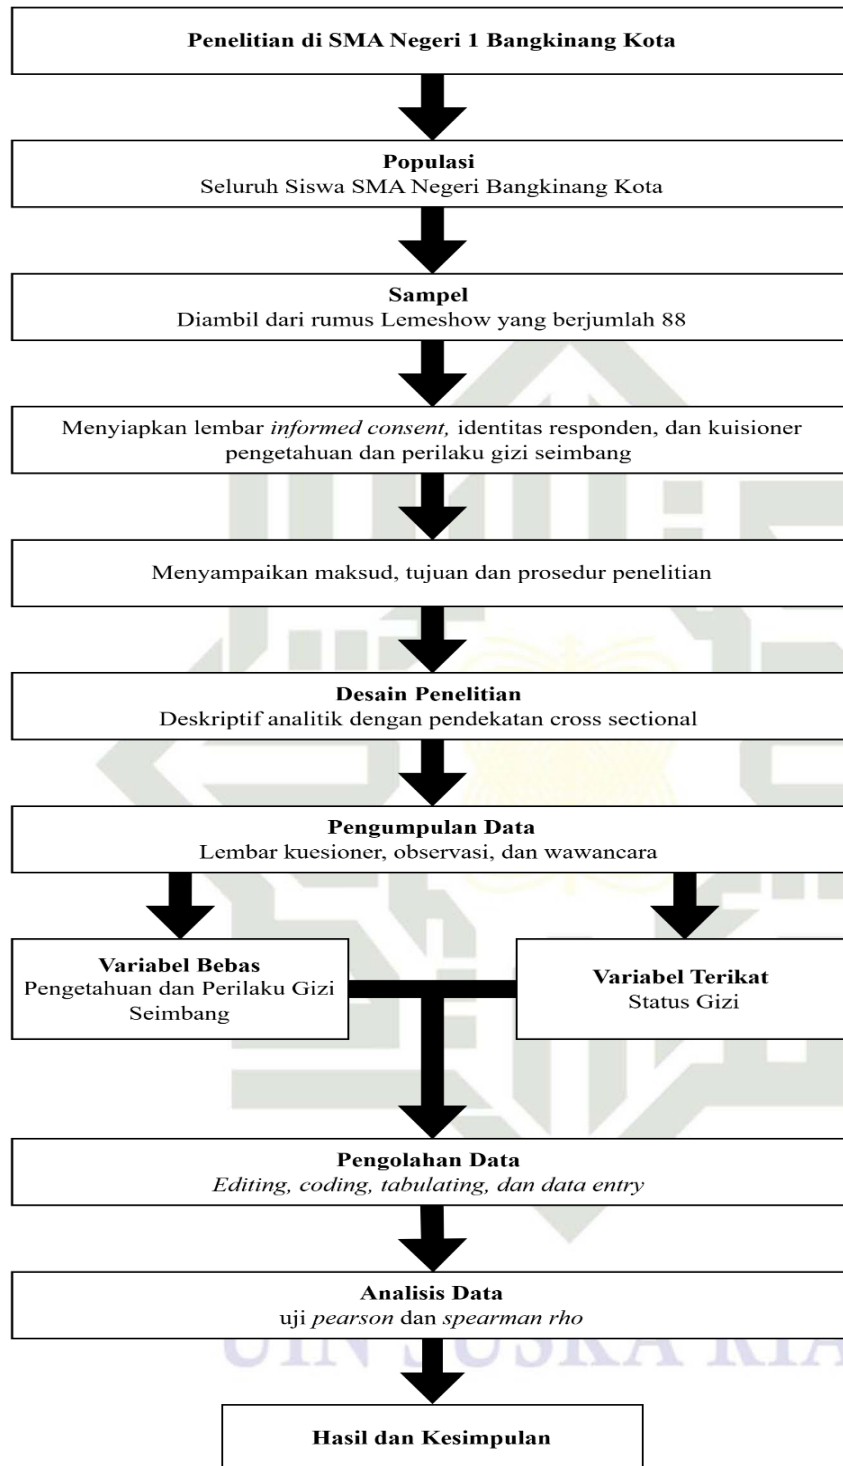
Penelitian di SMA Negeri 1 Bangkinang Kota

Populasi
Seluruh Siswa SMA Negeri Bangkinang Kota

Sampel
Diambil dari rumus Lemeshow yang berjumlah 88

Menyiapkan lembar *informed consent,* identitas responden, dan kuisioner pengetahuan dan perilaku gizi seimbang

Menyampaikan maksud, tujuan dan prosedur penelitian

Desain Penelitian
Deskriptif analitik dengan pendekatan cross sectional

Pengumpulan Data
Lembar kuesioner, observasi, dan wawancara

Variabel Bebas
Pengetahuan dan Perilaku Gizi Seimbang

Variabel Terikat
Status Gizi

Pengolahan Data
*Editing, coding, tabulating, dan data entry*

Analisis Data
uji *pearson* dan *spearman rho*

Hasil dan Kesimpulan